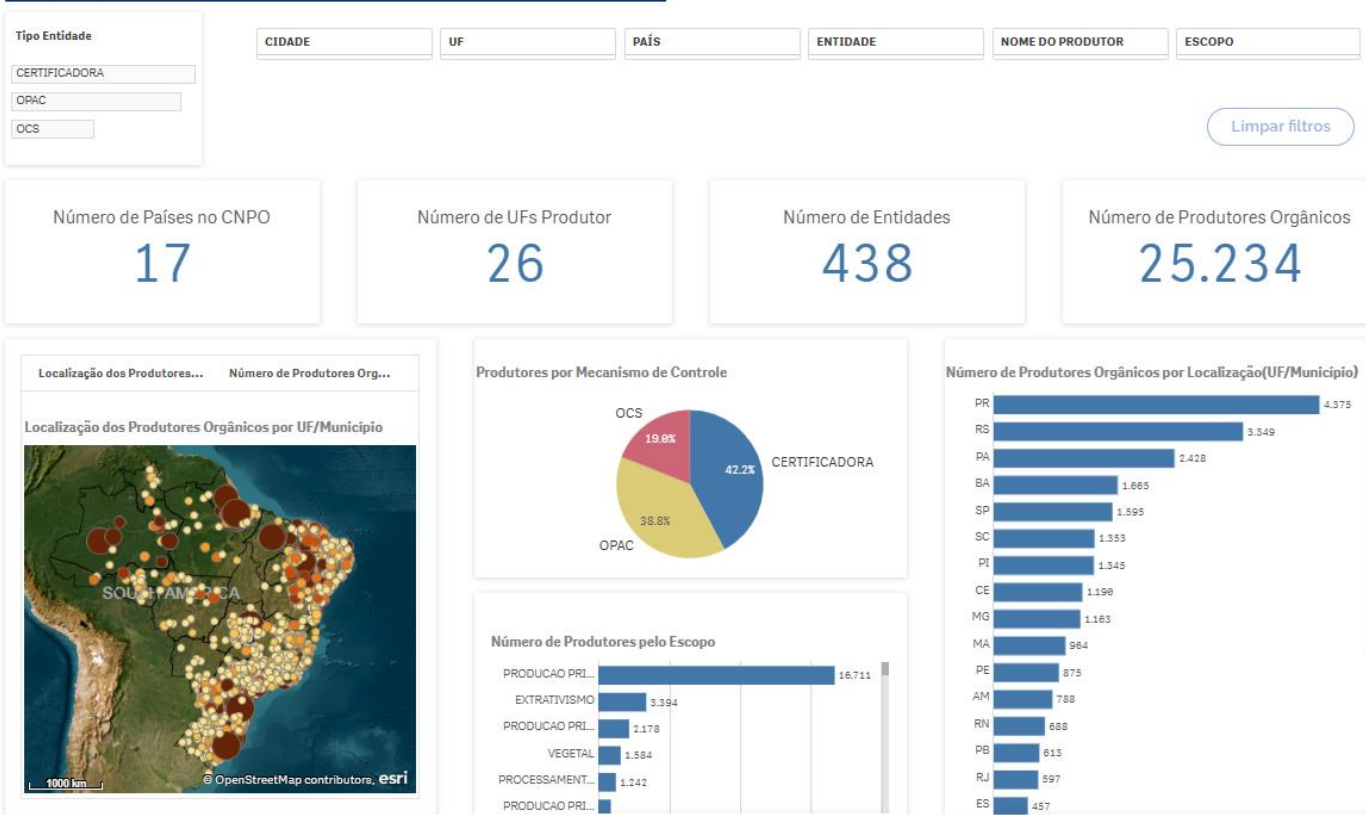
Tipo Entidade

CERTIFICADORA

OPAC

OCS

CIDADE

UF

PAÍS

ENTIDADE

NOME DO PRODUTOR

ESCOPO

Limpar filtros

Número de Países no CNPO
17

Número de UFs Produtor
26

Número de Entidades
438

Número de Produtores Orgânicos
25.234

Localização dos Produtores...

Número de Produtores Org...

Localização dos Produtores Orgânicos por UF/Município

SOUTH AMERICA

1000 km

© OpenStreetMap contributors, esri

Produtores por Mecanismo de Controle

OCS
19.0%

42.2%
CERTIFICADORA

38.8%
OPAC

Número de Produtores pelo Escopo

| | |
|---|---|
| PRODUCAO PRI... | 16.711 |
| EXTRATIVISMO | 3.394 |
| PRODUCAO PRI... | 2.178 |
| VEGETAL | 1.584 |
| PROCESSAMENT... | 1.242 |
| PRODUCAO PRI... | |

Número de Produtores Orgânicos por Localização(UF/Município)

| | |
|---|---|
| PR | 4.375 |
| RS | 3.349 |
| PA | 2.428 |
| BA | 1.665 |
| SP | 1.595 |
| SC | 1.353 |
| PI | 1.345 |
| CE | 1.190 |
| MG | 1.163 |
| MA | 964 |
| PE | 875 |
| AM | 788 |
| RN | 688 |
| PB | 613 |
| RJ | 597 |
| ES | 457 |